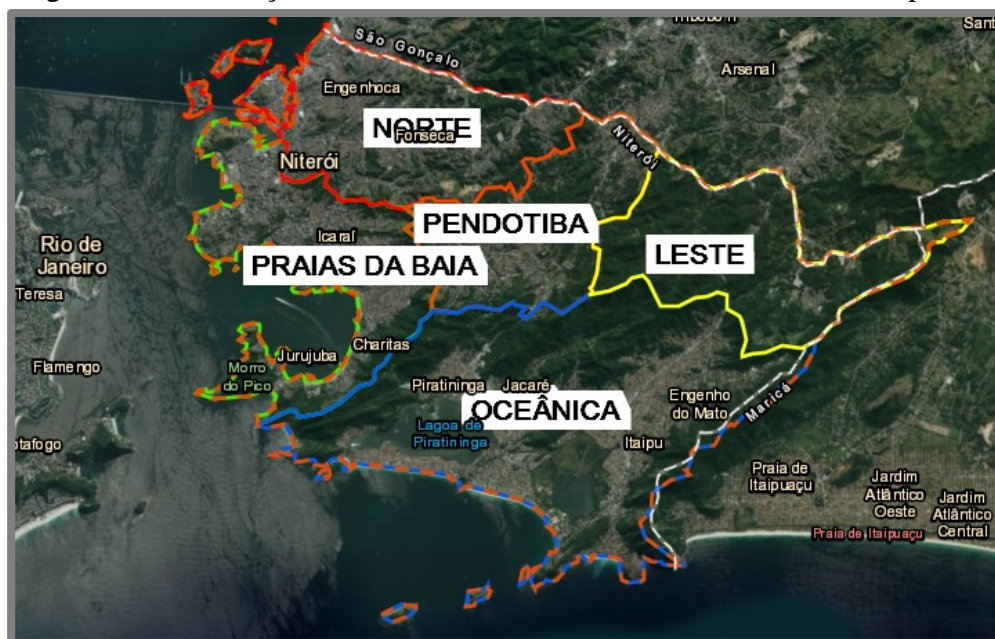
São Gonçalo
Arsenal
Engenhoca
NORTE
Fonseca
Niterói
Niterói
PENDOTIBA
LESTE
Rio de Janeiro
Icaraí
PRAIAS DA BAIA
Teresa
Charitas
Jurujuba
Flamengo
Morro do Pico
Piratininga
Jacaré
Engenho do Mato
OCEÂNICA
Maricá
Lagoa de Piratininga
Itaipu
otafogo
Praia de Itaipuaçu
Jardim Atlântico Oeste
Jardim Atlântico Central
Praia de Itaipuaçu